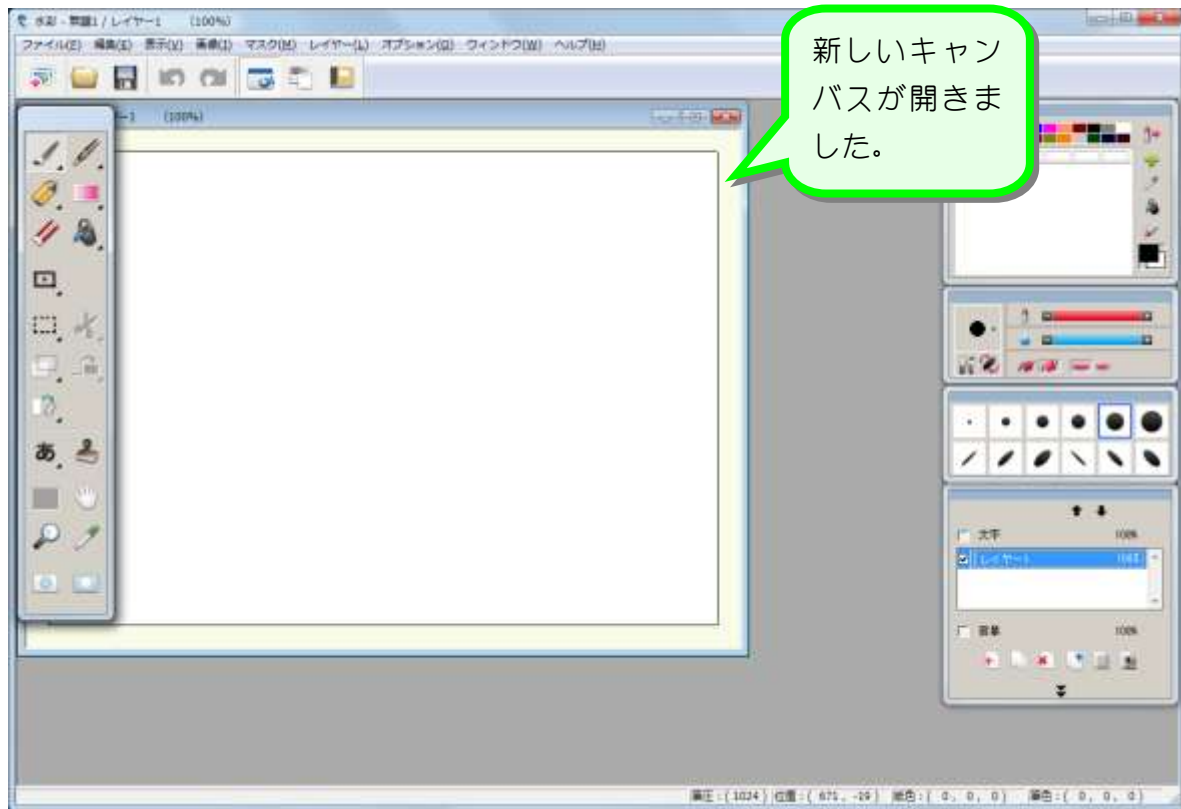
水彩 - 無題1 / レイヤー1 (100%)

ファイル(F) 編集(E) 表示(V) 画像(I) マスク(M) レイヤー(L) オプション(O) ウィンドウ(W) ヘルプ(H)

新しいキャンバスが開きました。

-1 (100%)

あ

大下 100%

レイヤー1 100%

背景 100%

筆圧 : ( 1024 ) 位置 : ( 671 , -19 ) 前色 : ( 0, 0, 0 ) 背色 : ( 0, 0, 0 )